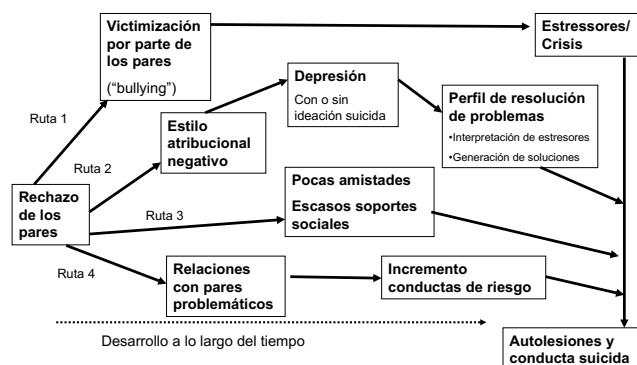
Victimización por parte de los pares
("bullying")

Estressores/ Crisis

Ruta 1

Depresión
Con o sin ideación suicida

Estilo atribucional negativo

Perfil de resolución de problemas
•Interpretación de estresores
•Generación de soluciones

Ruta 2

Rechazo de los pares

Pocas amistades
Escasos soportes sociales

Ruta 3

Ruta 4

Relaciones con pares problemáticos

Incremento conductas de riesgo

Desarrollo a lo largo del tiempo

Autolesiones y conducta suicida